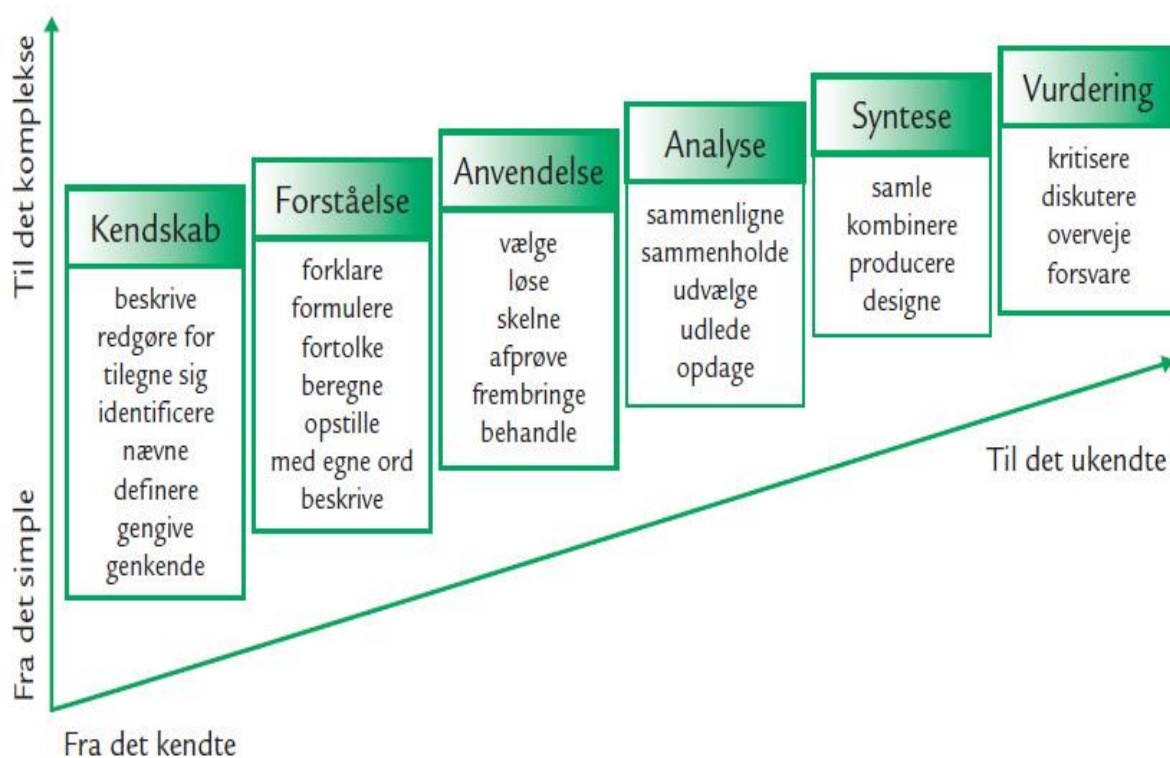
Til det komplekse

Fra det simple

Kendskab
beskrive
redgøre for
tilegne sig
identificere
nævne
definere
gengive
genkende

Forståelse
forklare
formulere
fortolke
beregne
opstille
med egne ord
beskrive

Anvendelse
vælge
løse
skelne
afprøve
frembringe
behandle

Analyse
sammenligne
sammenholde
udvælge
udlede
opdage

Syntese
samle
kombinere
producere
designe

Vurdering
kritisere
diskutere
overveje
forsvare

Til det ukendte

Fra det kendte